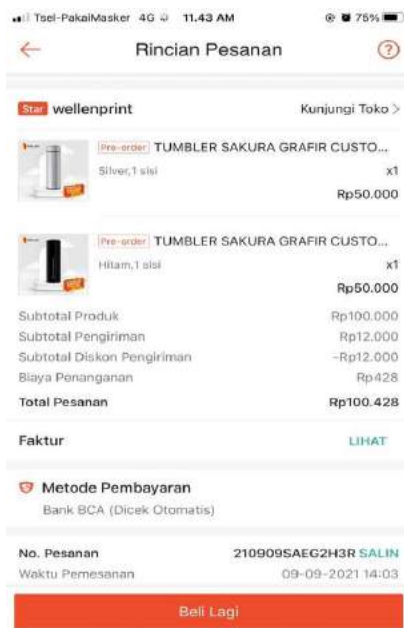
Tsel-PakaiMasker 4G 11.43 AM 75%

Rincian Pesanan

Star wellenprint

Kunjungi Toko >

Pre-order TUMBLER SAKURA GRAFIR CUSTO...

Silver,1 sisi

x1

Rp50.000

Pre-order TUMBLER SAKURA GRAFIR CUSTO...

Hitam,1 sisi

x1

Rp50.000

| | |
|---|---|
| Subtotal Produk | Rp100.000 |
| Subtotal Pengiriman | Rp12.000 |
| Subtotal Diskon Pengiriman | -Rp12.000 |
| Biaya Penanganan | Rp428 |
| Total Pesanan | Rp100.428 |

Faktur LIHAT

Metode Pembayaran

Bank BCA (Dicek Otomatis)

No. Pesanan 210909SAEG2H3R SALIN

Waktu Pemesanan 09-09-2021 14:03

Beli Lagi